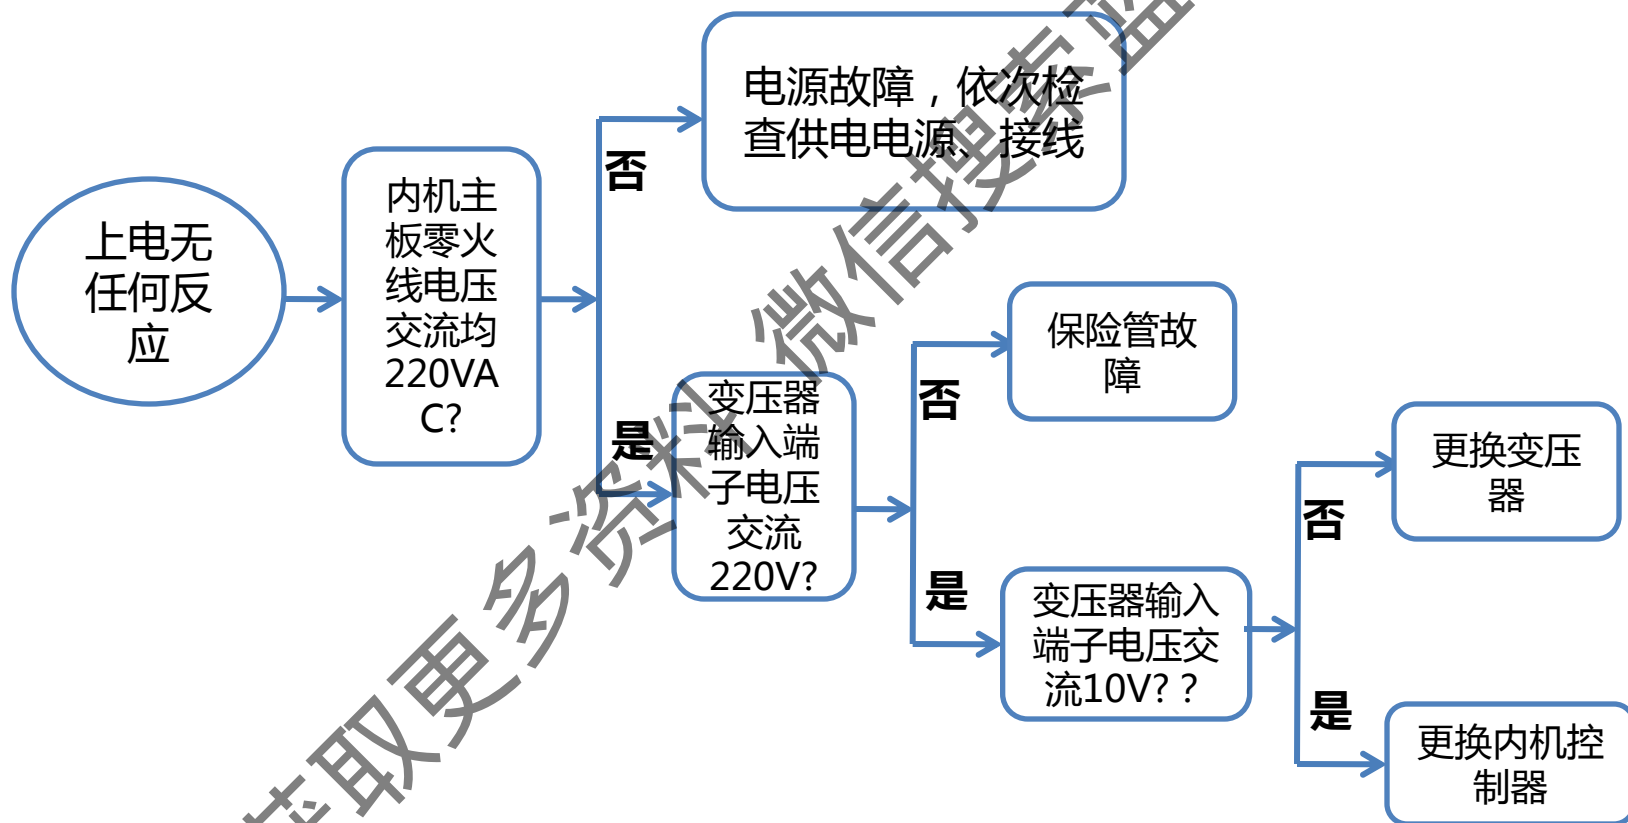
上电无任何反应

内机主板零火线电压交流均220VAC?

否

电源故障，依次检查供电电源、接线

是

变压器输入端子电压交流220V?

否

保险管故障

是

变压器输入端子电压交流10V? ?

否

更换变压器

是

更换内机控制器

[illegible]取更多资料 微信搜索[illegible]